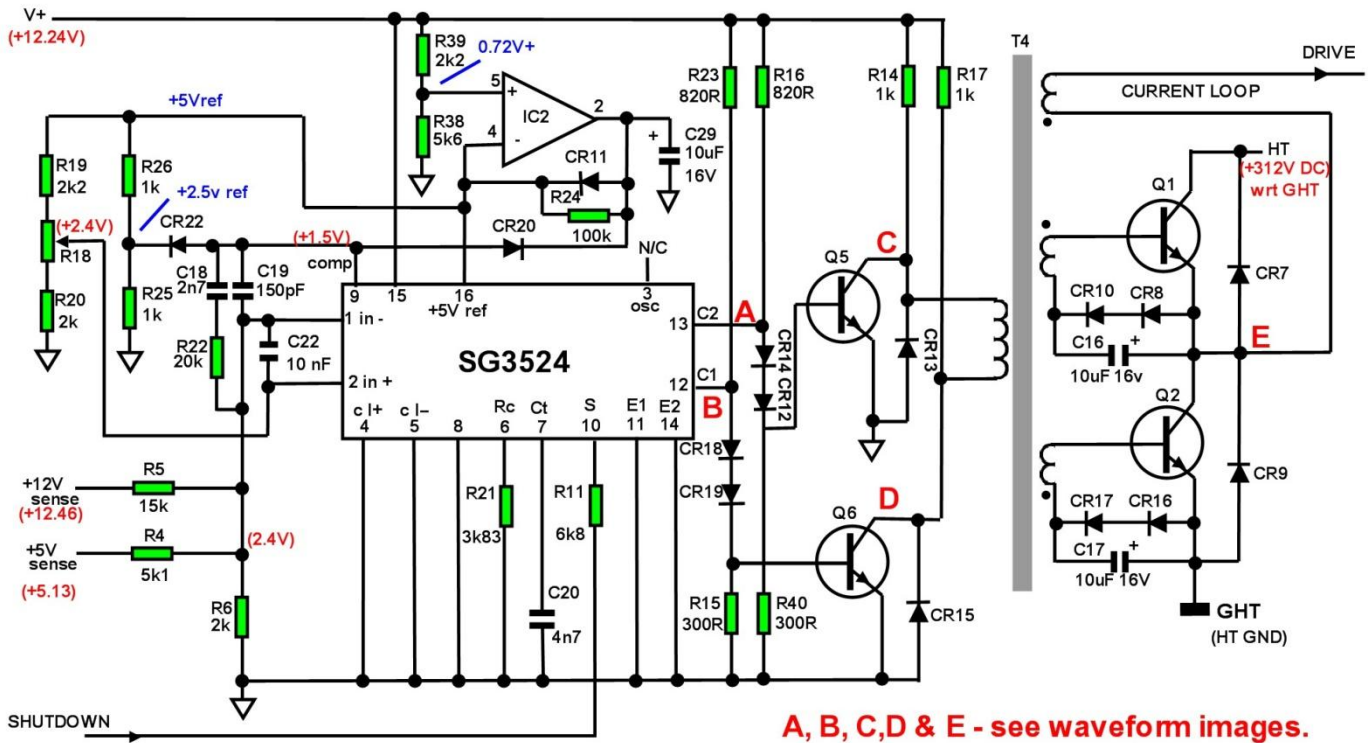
V+
(+12.24V)

R39 2k2
0.72V+
R38 5k6
IC2
5 + 
4 -
2
C29 10uF 16V
CR11
R24 100k

+5Vref
R19 2k2
R26 1k
+2.5v ref
(+2.4V)
R18
CR22
R20 2k
R25 1k
C18 2n7
C19 150pF
R22 20k
C22 10 nF
(+1.5V)
comp
CR20
N/C

9 15 16
+5V ref
3 osc
1 in -
2 in +
SG3524
c l+ 4
c l– 5
8
Rc 6
Ct 7
S 10
E1 11
E2 14
C2 13
C1 12

R23 820R
R16 820R
A
B
CR14 CR12
CR18
CR19
R15 300R
R40 300R

R14 1k
R17 1k
Q5
C
CR13
Q6
D
CR15

R21 3k83
R11 6k8
C20 4n7

+12V sense
(+12.46)
R5 15k
+5V sense
(+5.13)
R4 5k1
(2.4V)
R6 2k

SHUTDOWN

T4
DRIVE
CURRENT LOOP
HT
(+312V DC) wrt GHT
Q1
CR10
CR8
CR7
C16 10uF 16v
E
Q2
CR17
CR16
CR9
C17 10uF 16V
GHT
(HT GND)

A, B, C,D & E - see waveform images.